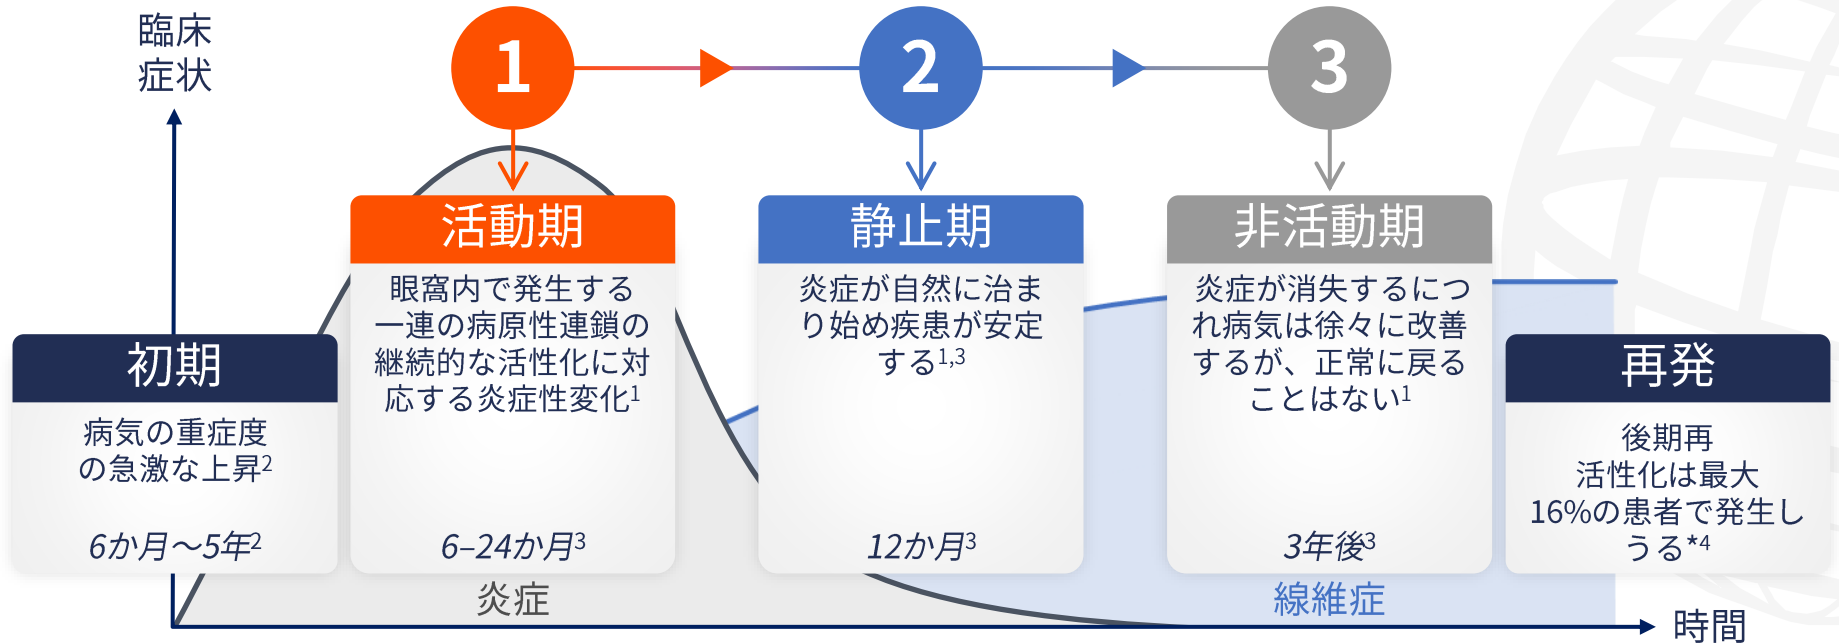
臨床
症状

1

2

3

初期

病気の重症度の急激な上昇$^2$

6か月～5年$^2$

活動期

眼窩内で発生する一連の病原性連鎖の継続的な活性化に対応する炎症性変化$^1$

6–24か月$^3$

静止期

炎症が自然に治まり始め疾患が安定する$^{1,3}$

12か月$^3$

非活動期

炎症が消失するにつれ病気は徐々に改善するが、正常に戻ることはない$^1$

3年後$^3$

再発

後期再活性化は最大16%の患者で発生しうる$^{*4}$

炎症

線維症

時間